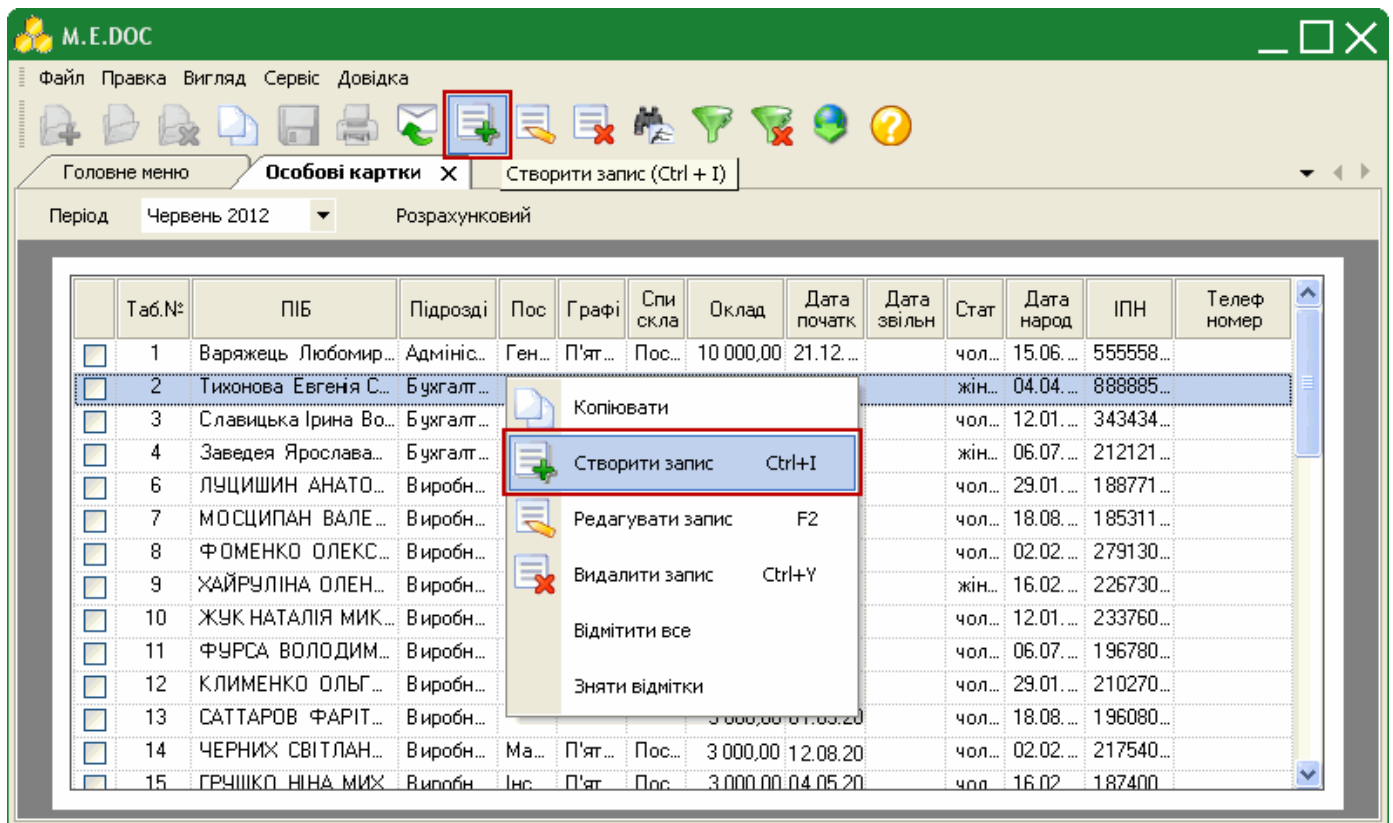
M.E.DOC

Файл Правка Вигляд Сервіс Довідка

Головне меню
Особові картки
Створити запис (Ctrl + I)

Період Червень 2012 Розрахунковий

| | Таб.№ | ПІБ | Підрозді | Пос | Графі | Спи скла | Оклад | Дата початк | Дата звільн | Стат | Дата народ | ІПН | Телеф номер |
|---|---|---|---|---|---|---|---|---|---|---|---|---|---|
| | 1 | Варяжець Любомир... | Адмініс... | Ген... | П'ят... | Пос... | 10 000,00 | 21.12.... | | чол... | 15.06.... | 555558... | |
| | 2 | Тихонова Евгенія С... | Бухгалт... | | | | | | | жін... | 04.04.... | 888885... | |
| | 3 | Славицька Ірина Во... | Бухгалт... | | | | | | | чол... | 12.01.... | 343434... | |
| | 4 | Заведея Ярослава... | Бухгалт... | | | | | | | жін... | 06.07.... | 212121... | |
| | 6 | ЛУЦИШИН АНАТО... | Виробн... | | | | | | | чол... | 29.01.... | 188771... | |
| | 7 | МОСЦИПАН ВАЛЕ... | Виробн... | | | | | | | чол... | 18.08.... | 185311... | |
| | 8 | ФОМЕНКО ОЛЕКС... | Виробн... | | | | | | | чол... | 02.02.... | 279130... | |
| | 9 | ХАЙРУЛІНА ОЛЕН... | Виробн... | | | | | | | жін... | 16.02.... | 226730... | |
| | 10 | ЖУК НАТАЛІЯ МИК... | Виробн... | | | | | | | чол... | 12.01.... | 233760... | |
| | 11 | ФУРСА ВОЛОДИМ... | Виробн... | | | | | | | чол... | 06.07.... | 196780... | |
| | 12 | КЛИМЕНКО ОЛЬГ... | Виробн... | | | | | | | чол... | 29.01.... | 210270... | |
| | 13 | САТТАРОВ ФАРІТ... | Виробн... | | | | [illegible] | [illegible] | | чол... | 18.08.... | 196080... | |
| | 14 | ЧЕРНИХ СВІТЛАН... | Виробн... | Ма... | П'ят... | Пос... | 3 000,00 | 12.08.20 | | чол... | 02.02.... | 217540... | |
| | 15 | ГРУШКО НІНА МИХ... | Виробн... | Інс... | П'ят... | Пос... | 3 000,00 | 04.05.20 | | чол... | 16.02.... | 187400... | |

Копіювати
Створити запис Ctrl+I
Редагувати запис F2
Видалити запис Ctrl+Y
Відмітити все
Зняти відмітки